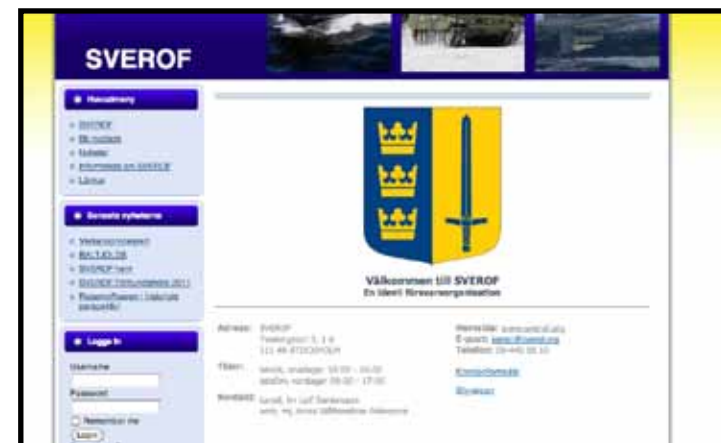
SVEROF

Huvudmeny

SVEROF
Bli medlem
Nyheter
Information om SVEROF
Länkar

Senaste nyheterna

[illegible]
BALTJOLOB
SVEROF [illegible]
SVEROF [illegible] 2011
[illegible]

Logga in

Username

Password

Remember me

Login

Välkommen till SVEROF
En ideell försvarsorganisation

Adress: SVEROF
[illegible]
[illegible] STOCKHOLM

Tider: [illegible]
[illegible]

Kontakt: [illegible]
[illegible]

Hemsida: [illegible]
E-post: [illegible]
Telefon: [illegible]

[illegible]

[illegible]